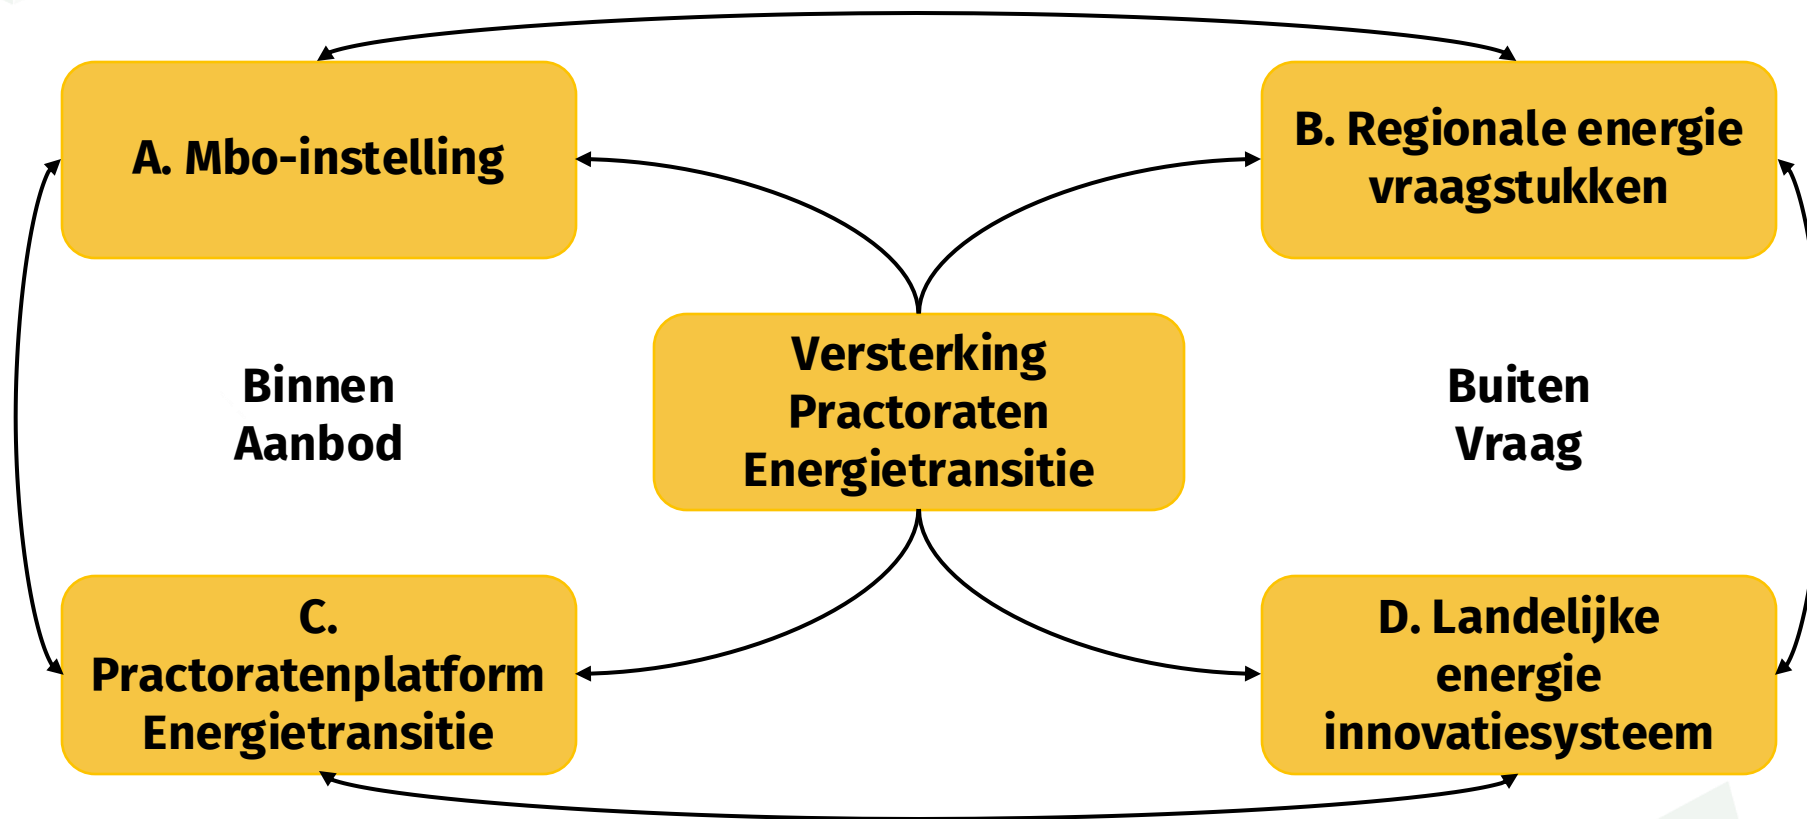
A. Mbo-instelling

B. Regionale energie vraagstukken

Binnen
Aanbod

Versterking
Practoraten
Energietransitie

Buiten
Vraag

C.
Practoratenplatform
Energietransitie

D. Landelijke
energie
innovatiesysteem